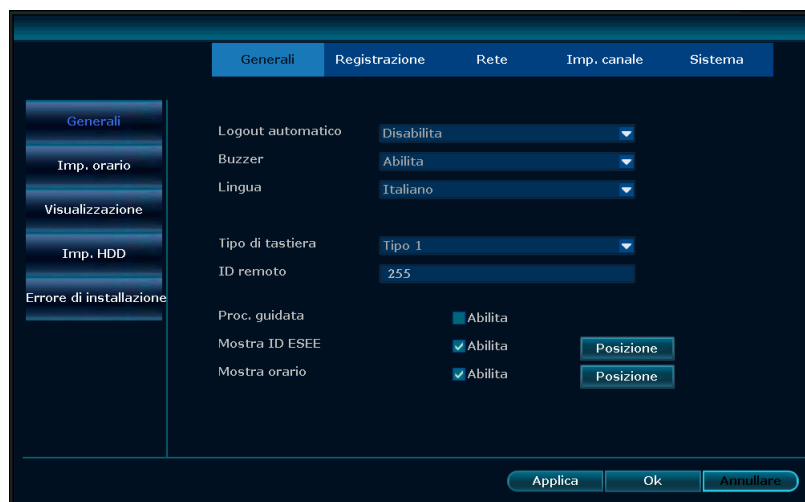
Generali Registrazione Rete Imp. canale Sistema

Generali
Imp. orario
Visualizzazione
Imp. HDD
Errore di installazione

Logout automatico Disabilita
Buzzer Abilita
Lingua Italiano

Tipo di tastiera Tipo 1
ID remoto 255

Proc. guidata Abilita
Mostra ID ESEE Abilita Posizione
Mostra orario Abilita Posizione

Applica Ok Annullare